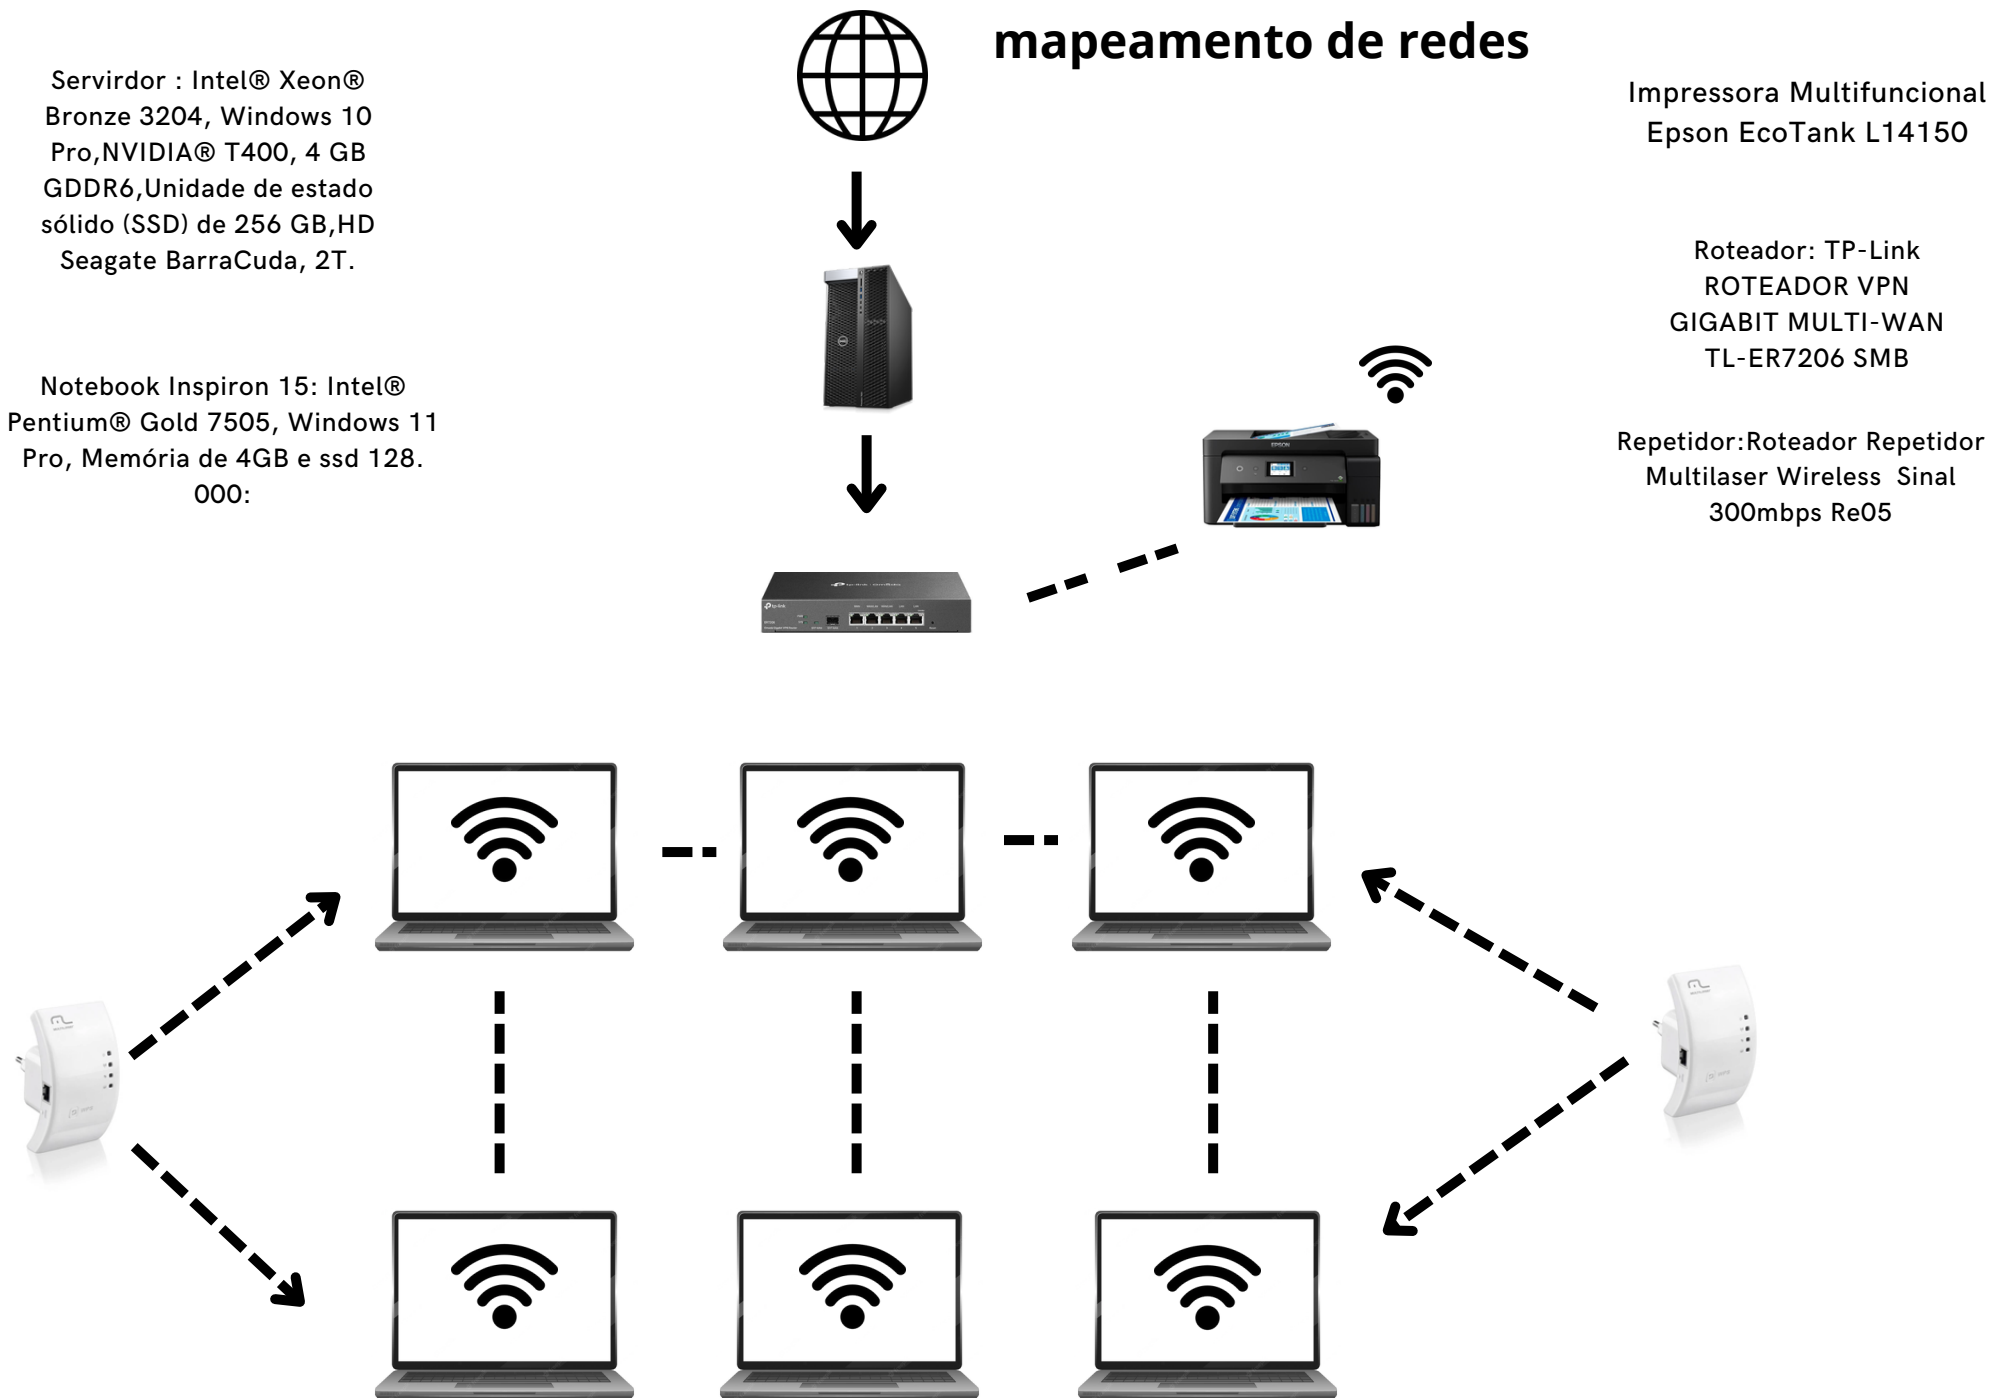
mapeamento de redes

Servirdor : Intel® Xeon® Bronze 3204, Windows 10 Pro,NVIDIA® T400, 4 GB GDDR6,Unidade de estado sólido (SSD) de 256 GB,HD Seagate BarraCuda, 2T.

Notebook Inspiron 15: Intel® Pentium® Gold 7505, Windows 11 Pro, Memória de 4GB e ssd 128. 000:

Impressora Multifuncional Epson EcoTank L14150

Roteador: TP-Link ROTEADOR VPN GIGABIT MULTI-WAN TL-ER7206 SMB

Repetidor:Roteador Repetidor Multilaser Wireless Sinal 300mbps Re05